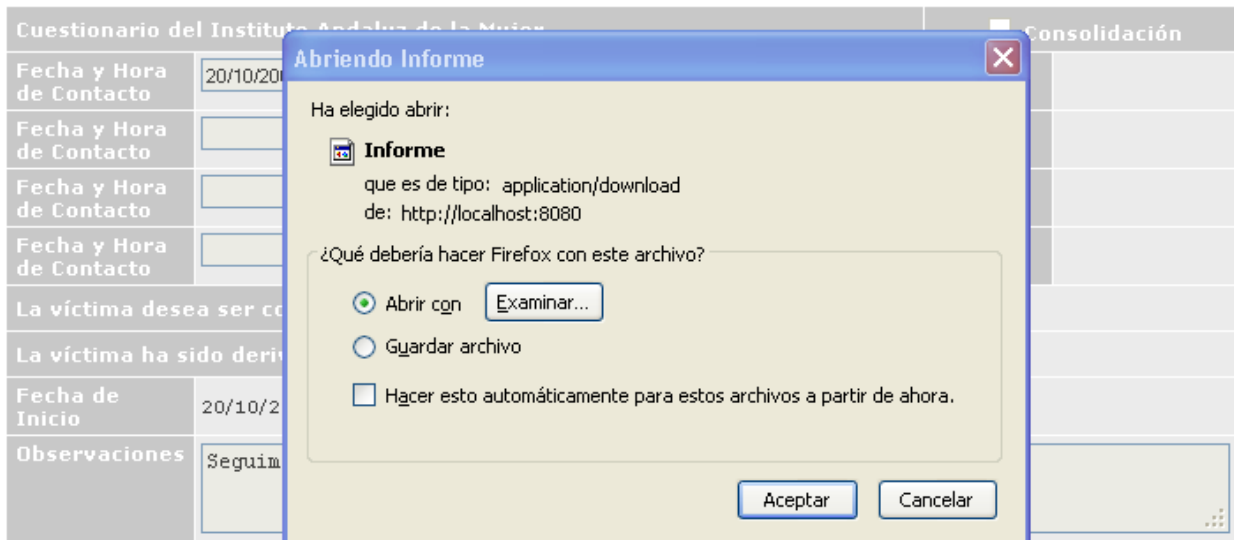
Cuestionario del Instituto Andaluz de la Mujer

Consolidación

Fecha y Hora de Contacto

20/10/20

Fecha y Hora de Contacto

Fecha y Hora de Contacto

Fecha y Hora de Contacto

La víctima desea ser co

La víctima ha sido deriv

Fecha de Inicio

20/10/2

Observaciones

Seguim

Abriendo Informe

Ha elegido abrir:

Informe

que es de tipo: application/download

de: http://localhost:8080

¿Qué debería hacer Firefox con este archivo?

Abrir con

Examinar...

Guardar archivo

Hacer esto automáticamente para estos archivos a partir de ahora.

Aceptar

Cancelar